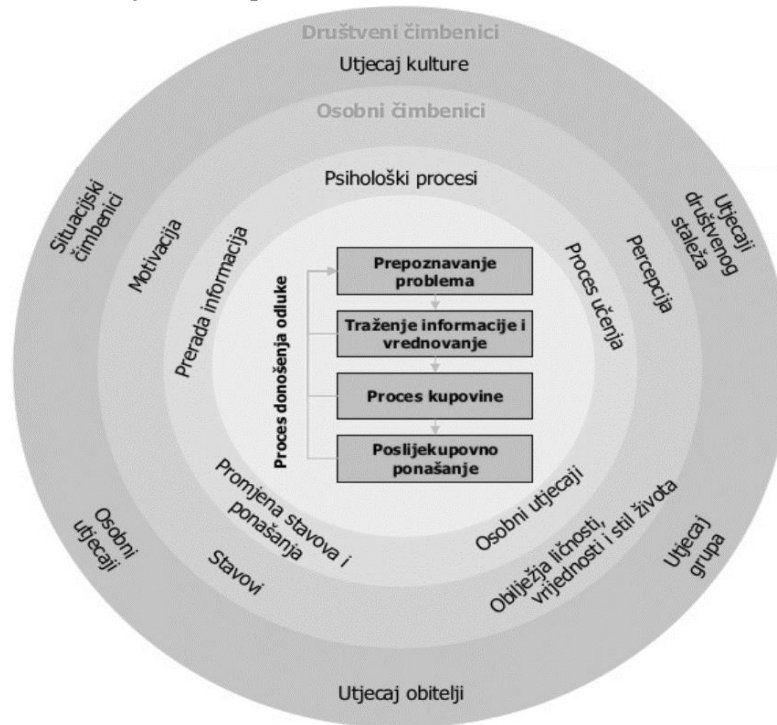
Društveni čimbenici
Utjecaj kulture
Osobni čimbenici
Psihološki procesi
Situacijski čimbenici
Utjecaji društvenog staleža
Motivacija
Percepcija
Prerada informacija
Proces učenja
Proces donošenja odluke
Prepoznavanje problema
Traženje informacije i vrednovanje
Proces kupovine
Poslijekupovno ponašanje
Promjena stavova i ponašanja
Osobni utjecaji
Osobni utjecaji
Stavovi
Obilježja ličnosti, vrijednosti i stil života
Utjecaj grupa
Utjecaj obitelji